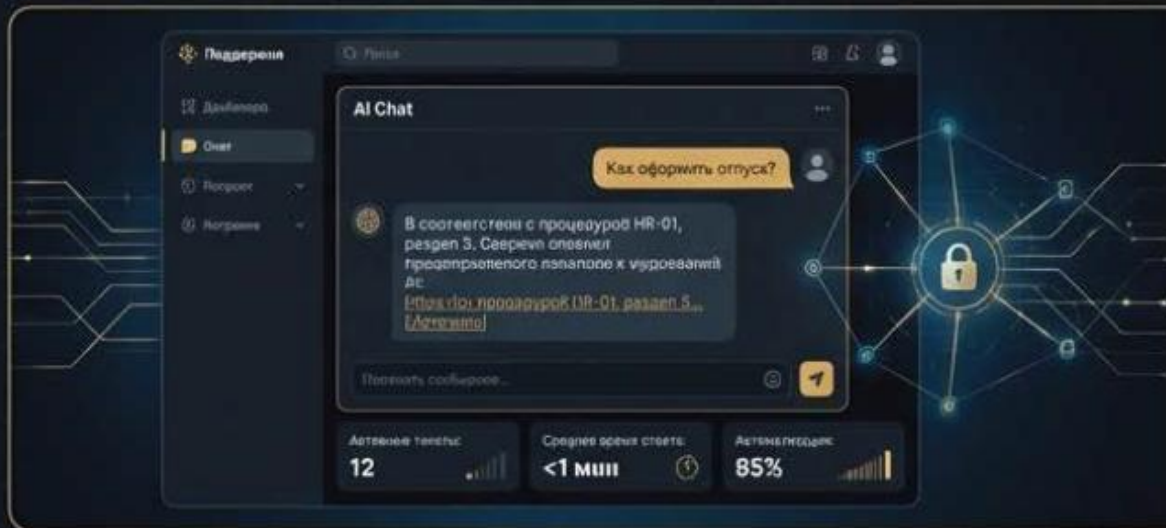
Паддерепия

Поиск

Дашборд

Chat

Поррорет

Ногревне

AI Chat

...

Как оформить отпуск?

В соотвеєтстви с процеоурой HR-01, pesgen 3. Сеерevn оплевнет предепрзелепого пзпапове к мурорвавний дс
Https://ru процеоурой HR-01, разgen 5...
[Агтвнио]

Повнить сообщение...

Автвноие тенеты:
12

Среднее время ответа:
<1 мип

Автвматрозии:
85%